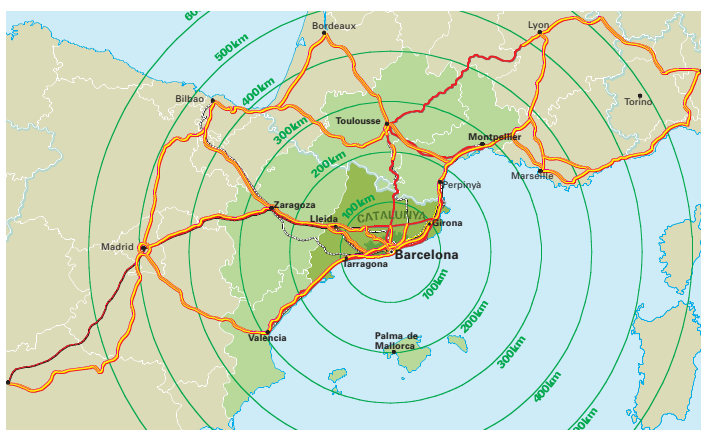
600km
500km
400km
300km
200km
100km
Bordeaux
Lyon
Bilbao
Torino
Toulousse
Montpellier
Marseille
Perpinyà
Zaragoza
Lleida
CATALUNYA
Girona
Madrid
Barcelona
Tarragona
100km
200km
300km
400km
500km
Palma de Mallorca
València